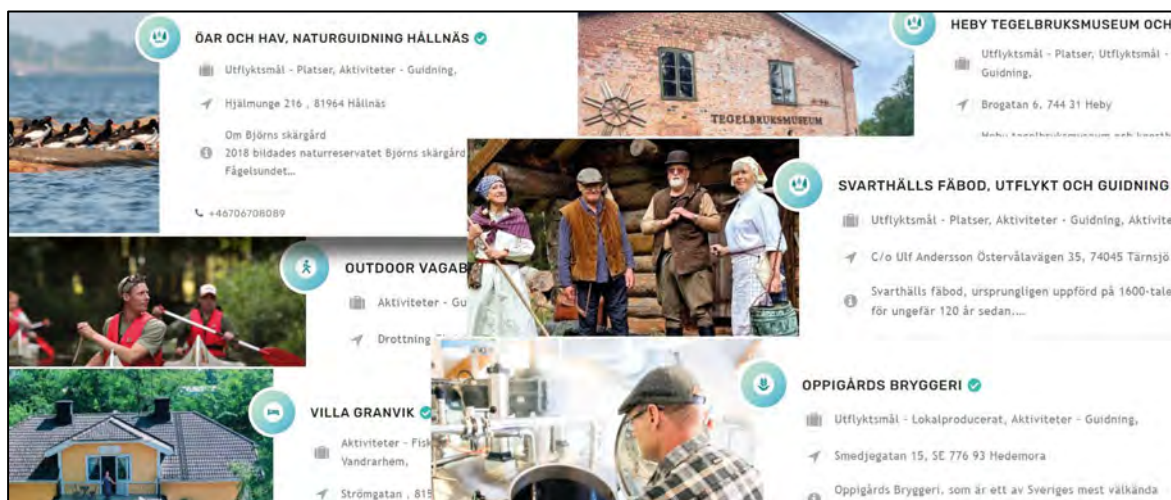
ÖAR OCH HAV, NATURGUIDNING HÄLLNÄS

Utflyktsmål - Platser, Aktiviteter - Guidning,

Hjälmunge 216 , 81964 Hällnäs

Om Björns skärgård
2018 bildades naturreservatet Björns skärgård
Fågelsundet...

+46706708089

TEGELBRUKSMUSEUM

HEBY TEGELBRUKSMUSEUM OCH

Utflyktsmål - Platser, Utflyktsmål -
Guidning,

Brogatan 6, 744 31 Heby

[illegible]

SVARTHÄLLS FÄBOD, UTFLYKT OCH GUIDNING

Utflyktsmål - Platser, Aktiviteter - Guidning, Aktivite

C/o Ulf Andersson Östervålavägen 35, 74045 Tärnsjö

Svarthälls fäbod, ursprungligen uppförd på 1600-tale
för ungefär 120 år sedan,...

OUTDOOR VAGAB

Aktiviteter - Gu

Drottning

VILLA GRANVIK

Aktiviteter - Fis
Vandrarhem,

Strömgatan , 815

OPPIGÅRDS BRYGGERI

Utflyktsmål - Lokalproducerat, Aktiviteter - Guidning,

Smedjegatan 15, SE 776 93 Hedemora

Oppigårds Bryggeri, som är ett av Sveriges mest välkända